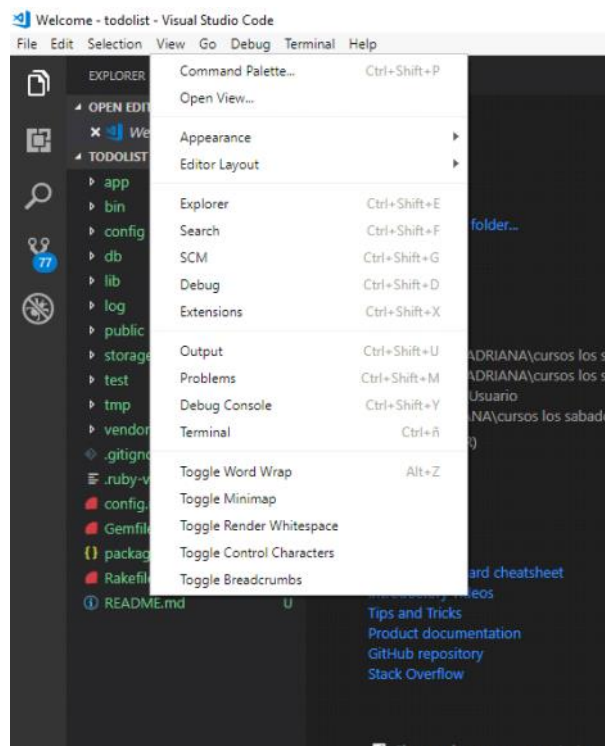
Welcome - todolist - Visual Studio Code

File Edit Selection View Go Debug Terminal Help

77

EXPLORER

OPEN EDIT

× We

TODOLIST

app
bin
config
db
lib
log
public
storage
test
tmp
vendor
.gitign
.ruby-v
config.
Gemfile
package
Rakefile
README.md U

Command Palette... Ctrl+Shift+P
Open View...

Appearance
Editor Layout

Explorer Ctrl+Shift+E
Search Ctrl+Shift+F
SCM Ctrl+Shift+G
Debug Ctrl+Shift+D
Extensions Ctrl+Shift+X

Output Ctrl+Shift+U
Problems Ctrl+Shift+M
Debug Console Ctrl+Shift+Y
Terminal Ctrl+ñ

Toggle Word Wrap Alt+Z
Toggle Minimap
Toggle Render Whitespace
Toggle Control Characters
Toggle Breadcrumbs

folder...

ADRIANA\cursos los s
ADRIANA\cursos los s
Usuario
ANA\cursos los sabad
)

ard cheatsheet
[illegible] videos
Tips and Tricks
Product documentation
GitHub repository
Stack Overflow